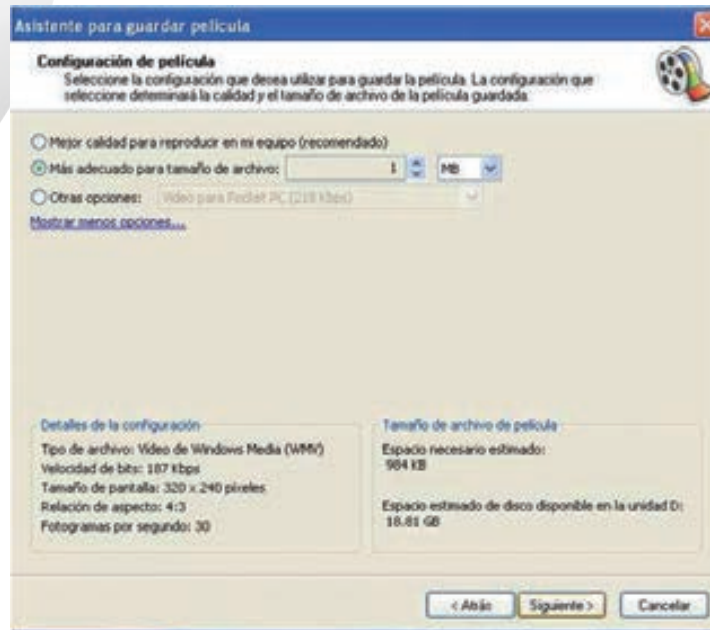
Asistente para guardar película

Configuración de película
Seleccione la configuración que desea utilizar para guardar la película. La configuración que seleccione determinará la calidad y el tamaño de archivo de la película guardada.

Mejor calidad para reproducir en mi equipo (recomendado)
Más adecuado para tamaño de archivo: 1 MB
Otras opciones: Vídeo para Pocket PC (218 Kbps)
Mostrar menos opciones...

Detalles de la configuración
Tipo de archivo: Vídeo de Windows Media (WMV)
Velocidad de bits: 187 Kbps
Tamaño de pantalla: 320 x 240 píxeles
Relación de aspecto: 4:3
Fotogramas por segundo: 30

Tamaño de archivo de película
Espacio necesario estimado:
984 KB

Espacio estimado de disco disponible en la unidad D:
18.81 GB

< Atrás Siguiente > Cancelar